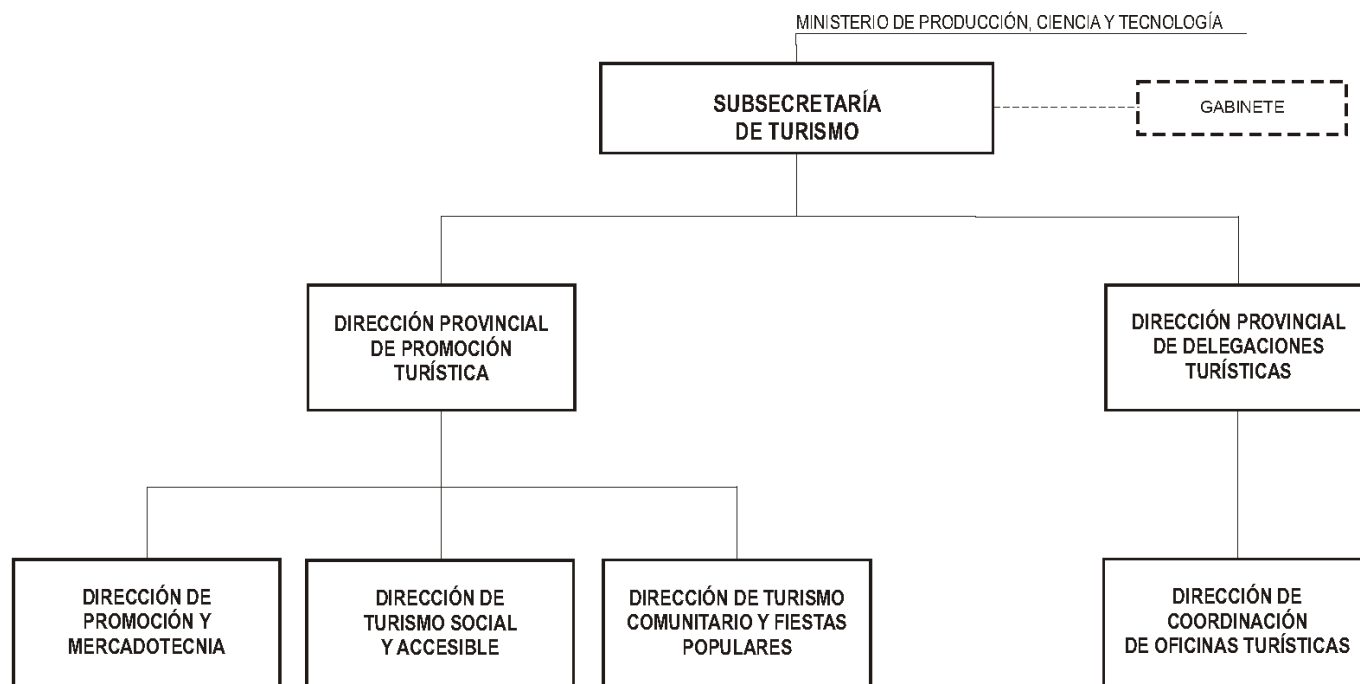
MINISTERIO DE PRODUCCIÓN, CIENCIA Y TECNOLOGÍA

SUBSECRETARÍA DE TURISMO

GABINETE

DIRECCIÓN PROVINCIAL DE PROMOCIÓN TURÍSTICA

DIRECCIÓN PROVINCIAL DE DELEGACIONES TURÍSTICAS

DIRECCIÓN DE PROMOCIÓN Y MERCADOTECNIA

DIRECCIÓN DE TURISMO SOCIAL Y ACCESIBLE

DIRECCIÓN DE TURISMO COMUNITARIO Y FIESTAS POPULARES

DIRECCIÓN DE COORDINACIÓN DE OFICINAS TURÍSTICAS